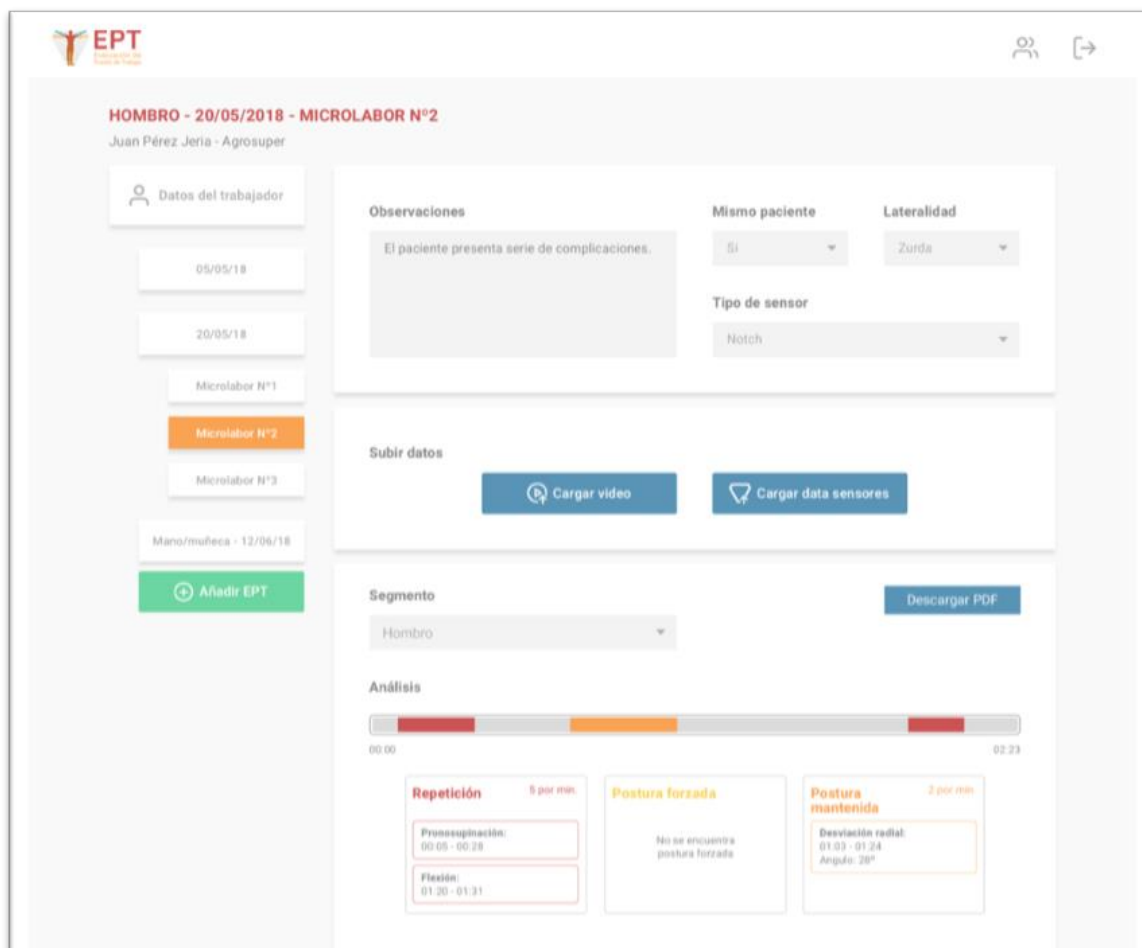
EPT
Evaluación del Puesto de Trabajo

HOMBRO - 20/05/2018 - MICROLABOR Nº2
Juan Pérez Jeria - Agrosuper

Datos del trabajador

05/05/18

20/05/18

Microlabor Nº1

Microlabor Nº2

Microlabor Nº3

Mano/muñeca - 12/06/18

Añadir EPT

Observaciones

El paciente presenta serie de complicaciones.

Mismo paciente
Si

Lateralidad
Zurda

Tipo de sensor
Notch

Subir datos

Cargar video

Cargar data sensores

Segmento
Hombro

Descargar PDF

Análisis

00:00

02:23

Repetición
5 por min.

Pronosupinación:
00:05 - 00:28

Flexión:
01:20 - 01:31

Postura forzada

No se encuentra postura forzada

Postura mantenida
2 por min

Desviación radial:
01:03 - 01:24
Angulo: 28º